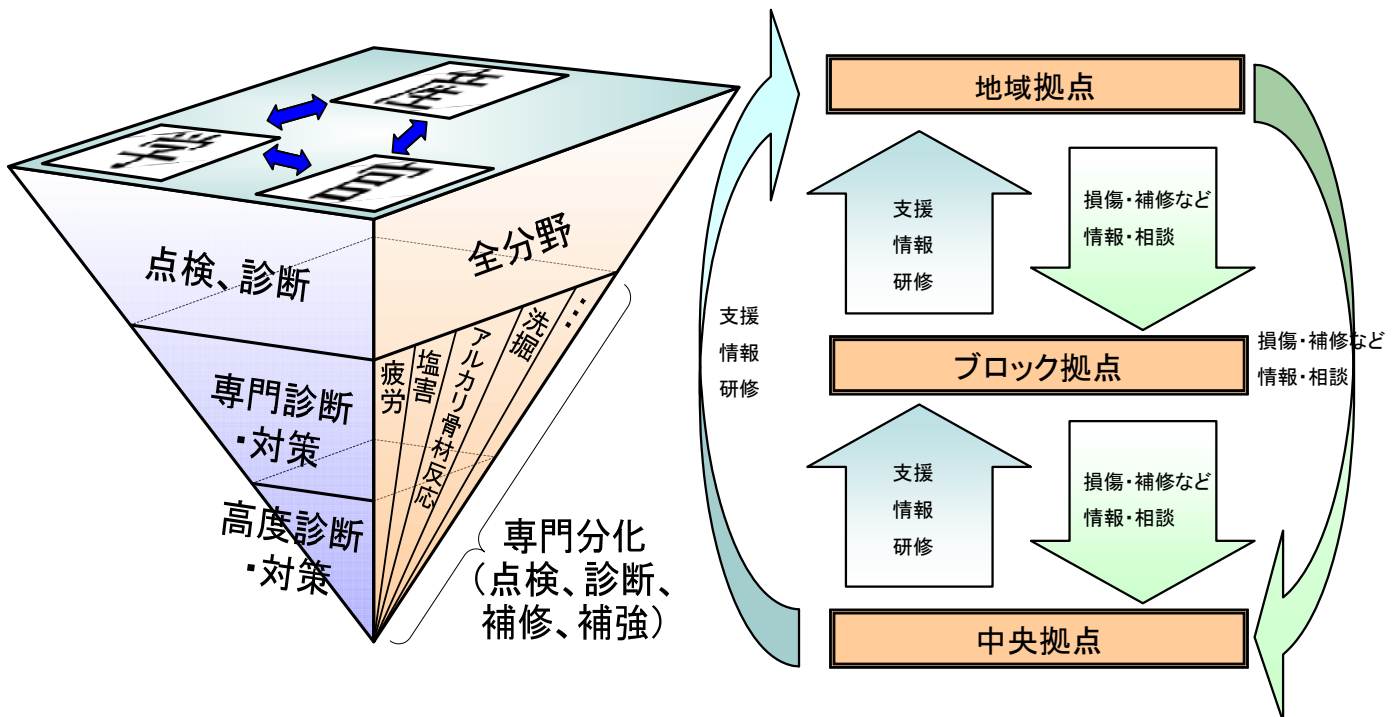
産業
学
官

点検、診断

全分野

専門診断・対策

疲労

塩害

アルカリ骨材反応

洗掘

…

高度診断・対策

専門分化（点検、診断、補修、補強）

地域拠点

支援
情報
研修

損傷・補修など
情報・相談

支援
情報
研修

ブロック拠点

損傷・補修など
情報・相談

支援
情報
研修

損傷・補修など
情報・相談

中央拠点